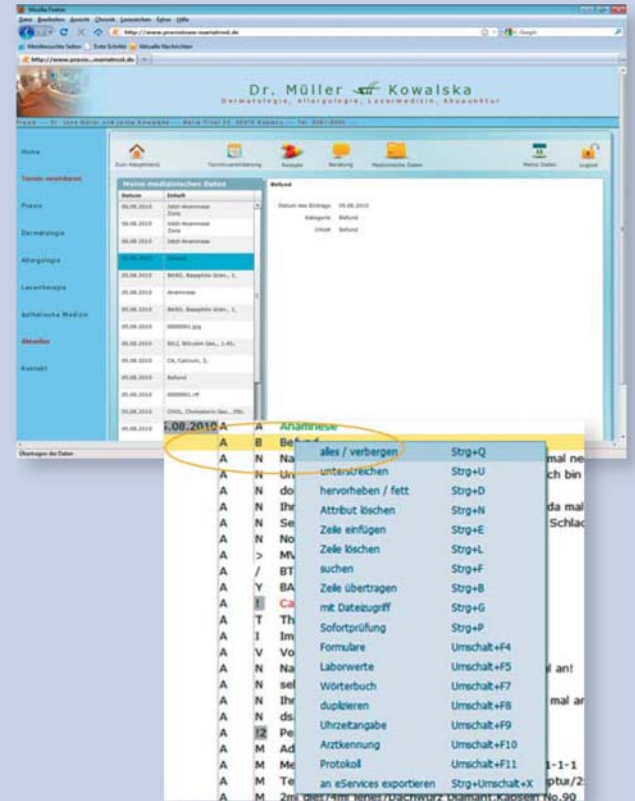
Mozilla Firefox
Datei Bearbeiten Ansicht Chronik Lesezeichen Extras Hilfe
http://www.praxistown-musterdorf.de
Meistbesuchte Seiten Erste Schritte Aktuelle Nachrichten
http://www.praxis...musterdorf.de

Dr. Müller Kowalska
Dermatologie, Allergologie, Lasermedizin, Akupunktur

Home
Termin vereinbaren
Praxis
Dermatologie
Allergologie
Lasertherapie
Ästhetische Medizin
Aktuelles
Kontakt

Zum Hauptmenü
Terminvereinbarung
Rezepte
Beratung
Medizinische Daten
Meine Daten
Logout

Meine medizinischen Daten
| Datum | Inhalt |
|---|---|
| 05.08.2010 | Inhalt Anamnese |
| 05.08.2010 | Inhalt Anamnese |
| 05.08.2010 | Befund |
| 05.08.2010 | Anamnese |
| 05.08.2010 | 0000001.jpg |
| 05.08.2010 | Befund |
| 05.08.2010 | 0000001.rtf |

Befund
Datum des Eintrags 05.08.2010
Kategorie Befund
Inhalt Befund

Übertragen der Daten

5.08.2010 A A Anamnese
A B Befund
A N Na
A N Ur
A N do
A N Ihr
A N Se
A N No
A > MV
A / BT
A Y BA
A ! Ca
A T Th
A I Im
A V Vo
A N Na
A N sel
A N Ihr
A N ds
A I2 Pe
A M Ad
A M Me
A M Te
A M 2mi

mal ne
ch bin
da mal
Schlac
al an!
mal ar
1-1-1
ptur/2
No.90

| | |
|---|---|
| alles / verbergen | Strg+Q |
| unterstreichen | Strg+U |
| hervorheben / fett | Strg+D |
| Attribut löschen | Strg+N |
| Zeile einfügen | Strg+E |
| Zeile löschen | Strg+L |
| suchen | Strg+F |
| Zeile übertragen | Strg+B |
| mit Dateizugriff | Strg+G |
| Sofortprüfung | Strg+P |
| Formulare | Umschalt+F4 |
| Laborwerte | Umschalt+F5 |
| Wörterbuch | Umschalt+F7 |
| duplizieren | Umschalt+F8 |
| Uhrzeitangabe | Umschalt+F9 |
| Arztkennung | Umschalt+F10 |
| Protokoll | Umschalt+F11 |
| an eServices exportieren | Strg+Umschalt+X |